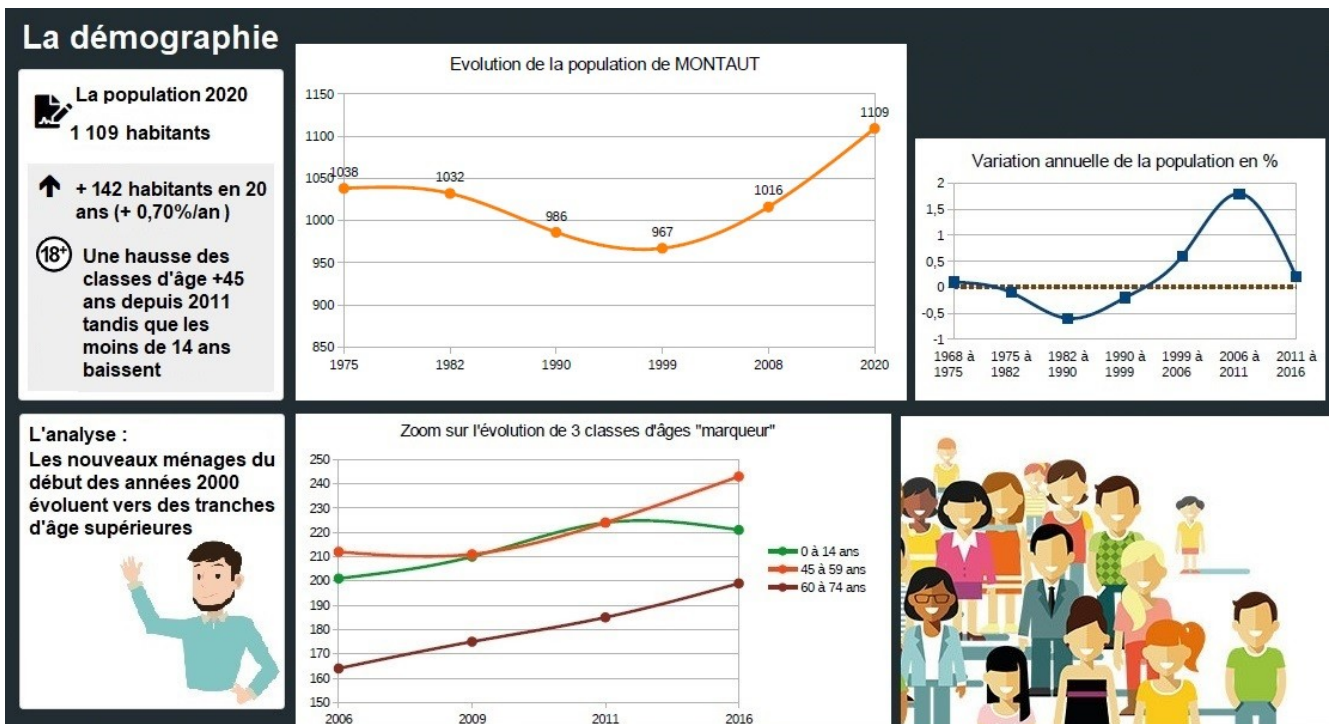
La démographie

La population 2020
1 109 habitants

+ 142 habitants en 20 ans (+ 0,70%/an )

18+ Une hausse des classes d'âge +45 ans depuis 2011 tandis que les moins de 14 ans baissent

Evolution de la population de MONTAUT

1150
1100
1050
1000
950
900
850

1975 1982 1990 1999 2008 2020

1038 1032 986 967 1016 1109

Variation annuelle de la population en %

2
1,5
1
0,5
0
-0,5
-1

1968 à 1975 | 1975 à 1982 | 1982 à 1990 | 1990 à 1999 | 1999 à 2006 | 2006 à 2011 | 2011 à 2016

L'analyse :
Les nouveaux ménages du début des années 2000 évoluent vers des tranches d'âge supérieures

Zoom sur l'évolution de 3 classes d'âges "marqueur"

250
240
230
220
210
200
190
180
170
160
150

2006 2009 2011 2016

0 à 14 ans
45 à 59 ans
60 à 74 ans